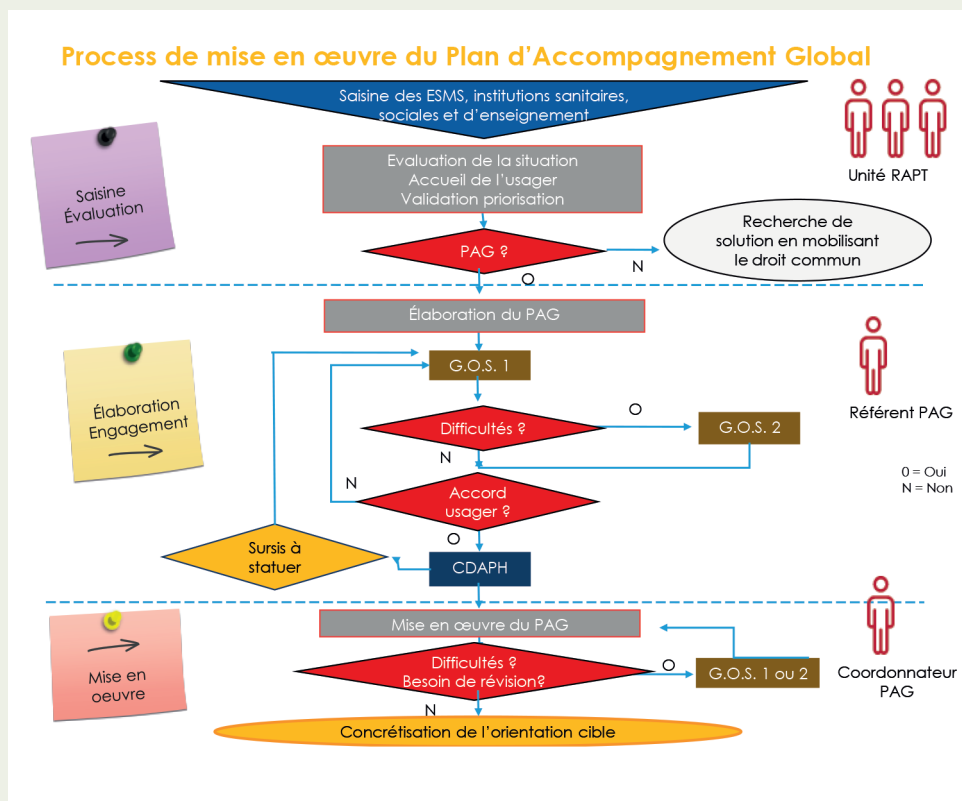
Process de mise en œuvre du Plan d'Accompagnement Global

Saisine des ESMS, institutions sanitaires, sociales et d'enseignement

Unité RAPT

Saisine Évaluation

Evaluation de la situation
Accueil de l'usager
Validation priorisation

PAG ?

N

Recherche de solution en mobilisant le droit commun

O

Élaboration du PAG

Élaboration Engagement

G.O.S. 1

Référent PAG

Difficultés ?

O

G.O.S. 2

N

0 = Oui
N = Non

N

Accord usager ?

O

Sursis à statuer

CDAPH

Mise en oeuvre

Mise en œuvre du PAG

Difficultés ?
Besoin de révision?

O

G.O.S. 1 ou 2

Coordonnateur PAG

N

Concrétisation de l'orientation cible